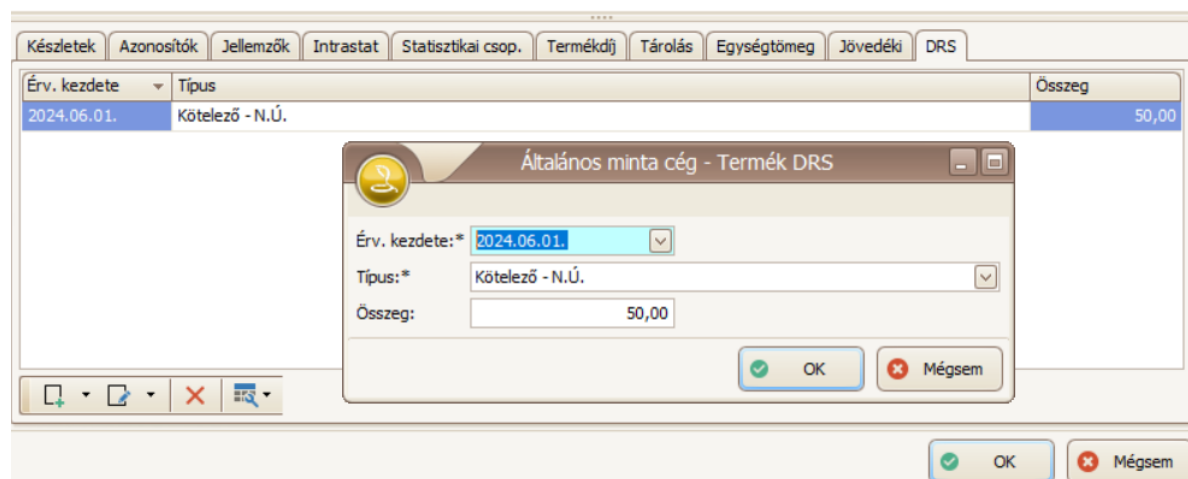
Készletek | Azonosítók | Jellemzők | Intrastat | Statisztikai csop. | Termékdíj | Tárolás | Egységtömeg | Jövedéki | DRS

| Érv. kezdete | Típus | Összeg |
|---|---|---|
| 2024.06.01. | Kötelező - N.Ú. | 50,00 |

Általános minta cég - Termék DRS

Érv. kezdete:* 2024.06.01.
Típus:* Kötelező - N.Ú.
Összeg: 50,00

OK
Mégsem

OK
Mégsem